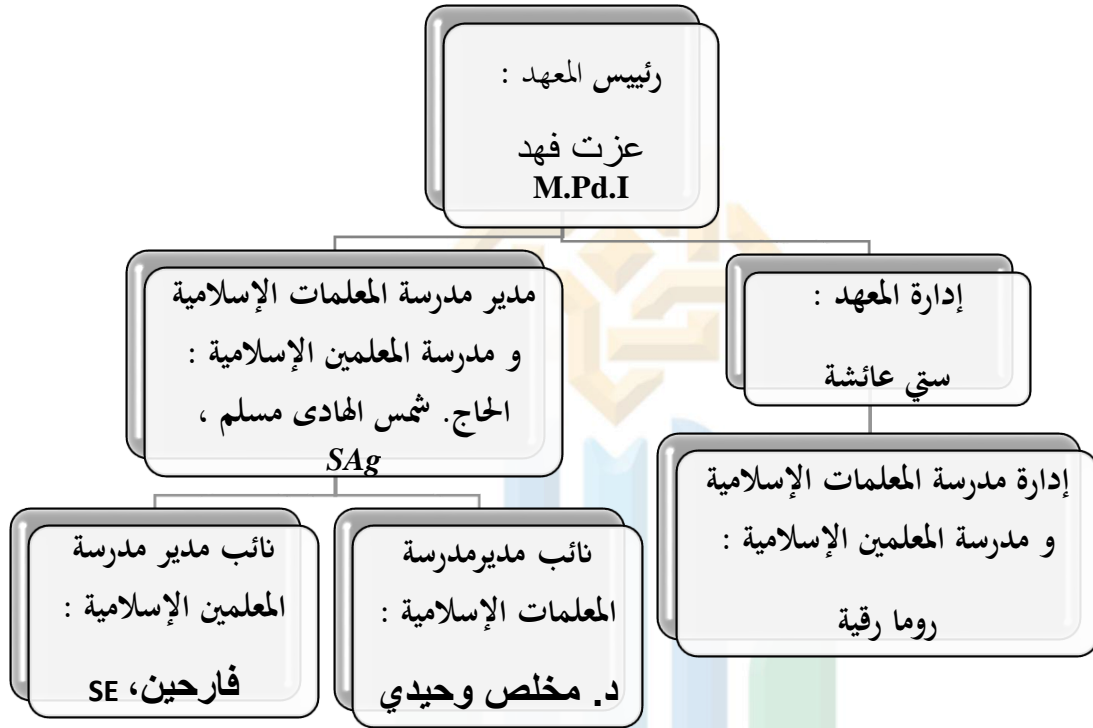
رئييس المعهد :

عزت فهد
M.Pd.I

مدير مدرسة المعلمات الإسلامية و مدرسة المعلمين الإسلامية : الحاج. شمس الهادى مسلم ، SAg

إدارة المعهد :

ستي عائشة

إدارة مدرسة المعلمات الإسلامية و مدرسة المعلمين الإسلامية :

روما رقية

نائب مدير مدرسة المعلمين الإسلامية :

فارحين، SE

نائب مديرمدرسة المعلمات الإسلامية :

د. مخلص وحيدي